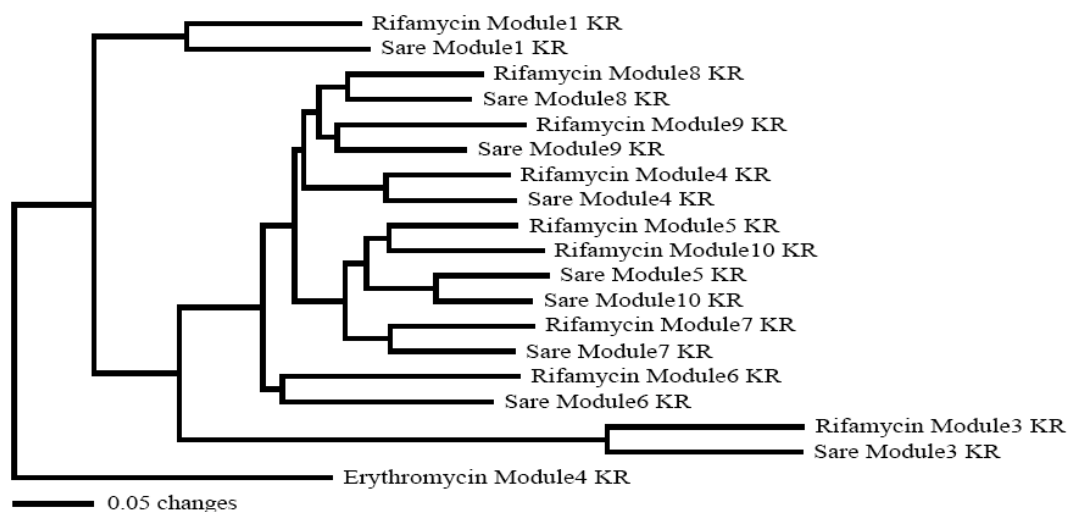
Rifamycin Module1 KR
Sare Module1 KR
Rifamycin Module8 KR
Sare Module8 KR
Rifamycin Module9 KR
Sare Module9 KR
Rifamycin Module4 KR
Sare Module4 KR
Rifamycin Module5 KR
Rifamycin Module10 KR
Sare Module5 KR
Sare Module10 KR
Rifamycin Module7 KR
Sare Module7 KR
Rifamycin Module6 KR
Sare Module6 KR
Rifamycin Module3 KR
Sare Module3 KR
Erythromycin Module4 KR
0.05 changes